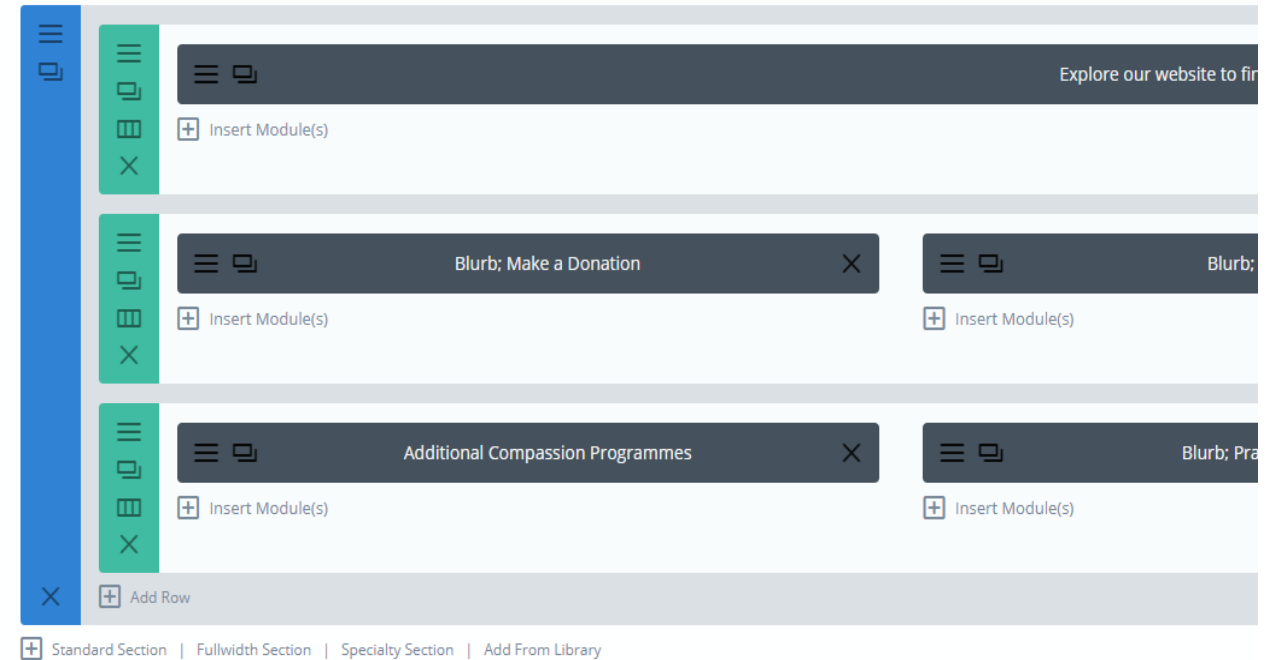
Explore our website to fi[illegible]

Insert Module(s)

Blurb; Make a Donation

Blurb; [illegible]

Insert Module(s)

Insert Module(s)

Additional Compassion Programmes

Blurb; Pra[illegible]

Insert Module(s)

Insert Module(s)

Add Row

Standard Section | Fullwidth Section | Specialty Section | Add From Library